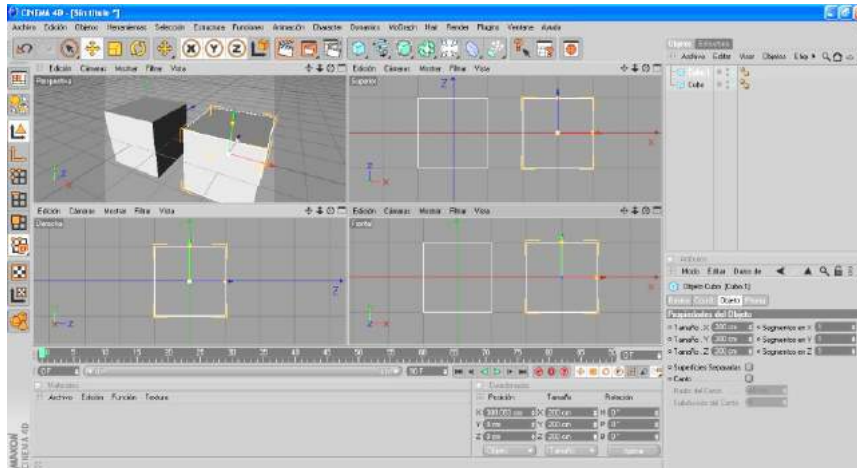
CINEMA 4D - [Sin título *]

Archivo Edición Objetos Herramientas Selección Estructura Funciones Animación Choques Dinamics MoGraph Hair Render Plugins Ventana Ayuda

Edición Cámaras Mostrar Filtro Vista
Perspectiva

Edición Cámaras Mostrar Filtro Vista
Superior

Edición Cámaras Mostrar Filtro Vista
Derecha

Edición Cámaras Mostrar Filtro Vista
Frontal

Objetos Estructura
Archivo Editar Ver Objetos Etiq
Cubo.1
Cubo

Atributos
Modo Editar Datos de
Objeto Cubo [Cubo.1]
Básico Coord. Objeto Phong
Propiedades del Objeto
Tamaño . X 200 cm Segmentos en X 1
Tamaño . Y 200 cm Segmentos en Y 1
Tamaño . Z 200 cm Segmentos en Z 1
Superficies Separadas
Canto
Radio del Canto
Subdivisión del Canto

0 5 10 15 20 25 30 35 40 45 50 55 60 65 70 75 80 85 90 0 F
0 F 90 F

Materiales
Archivo Edición Función Textura

Coordenadas
Posición Tamaño Rotación
X 300.055 cm X 200 cm H 0°
Y 0 cm Y 200 cm P 0°
Z 0 cm Z 200 cm B 0°
Objeto Tamaño Aplicar

MAXON CINEMA 4D